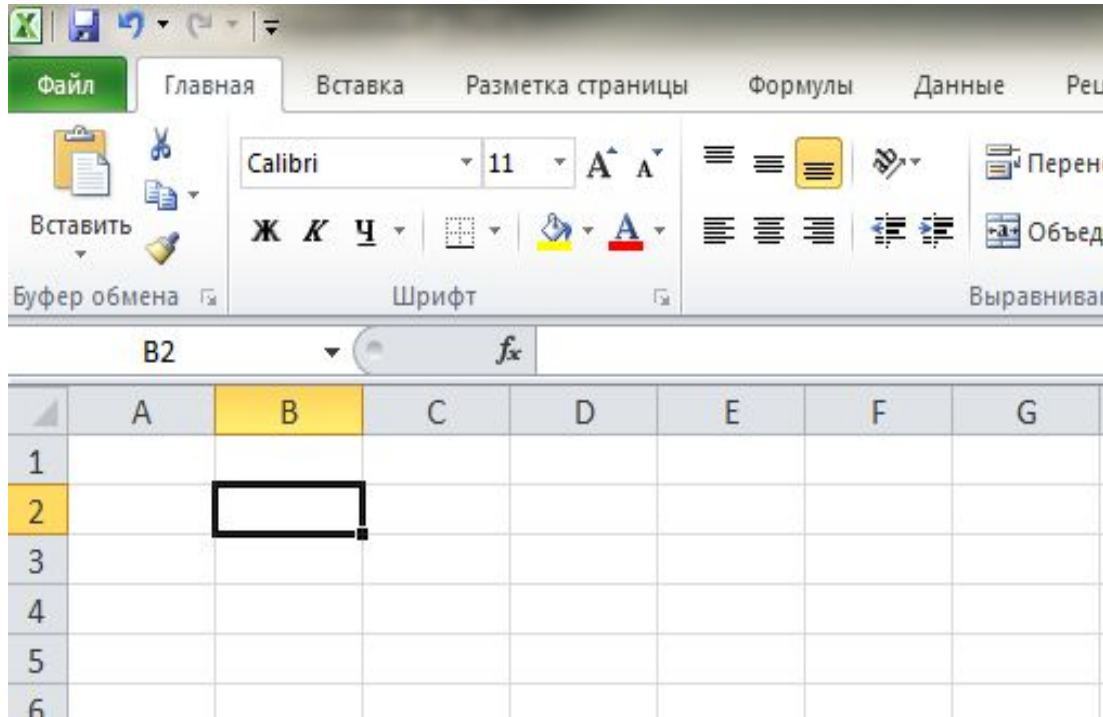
Файл Главная Вставка Разметка страницы Формулы Данные Рец

Вставить

Calibri 11 A A

Ж К Ч

Перено

Объед

Буфер обмена Шрифт Выравнива

B2 $f_x$

| | A | B | C | D | E | F | G |
|---|---|---|---|---|---|---|---|
| 1 | | | | | | | |
| 2 | | | | | | | |
| 3 | | | | | | | |
| 4 | | | | | | | |
| 5 | | | | | | | |
| 6 | | | | | | | |